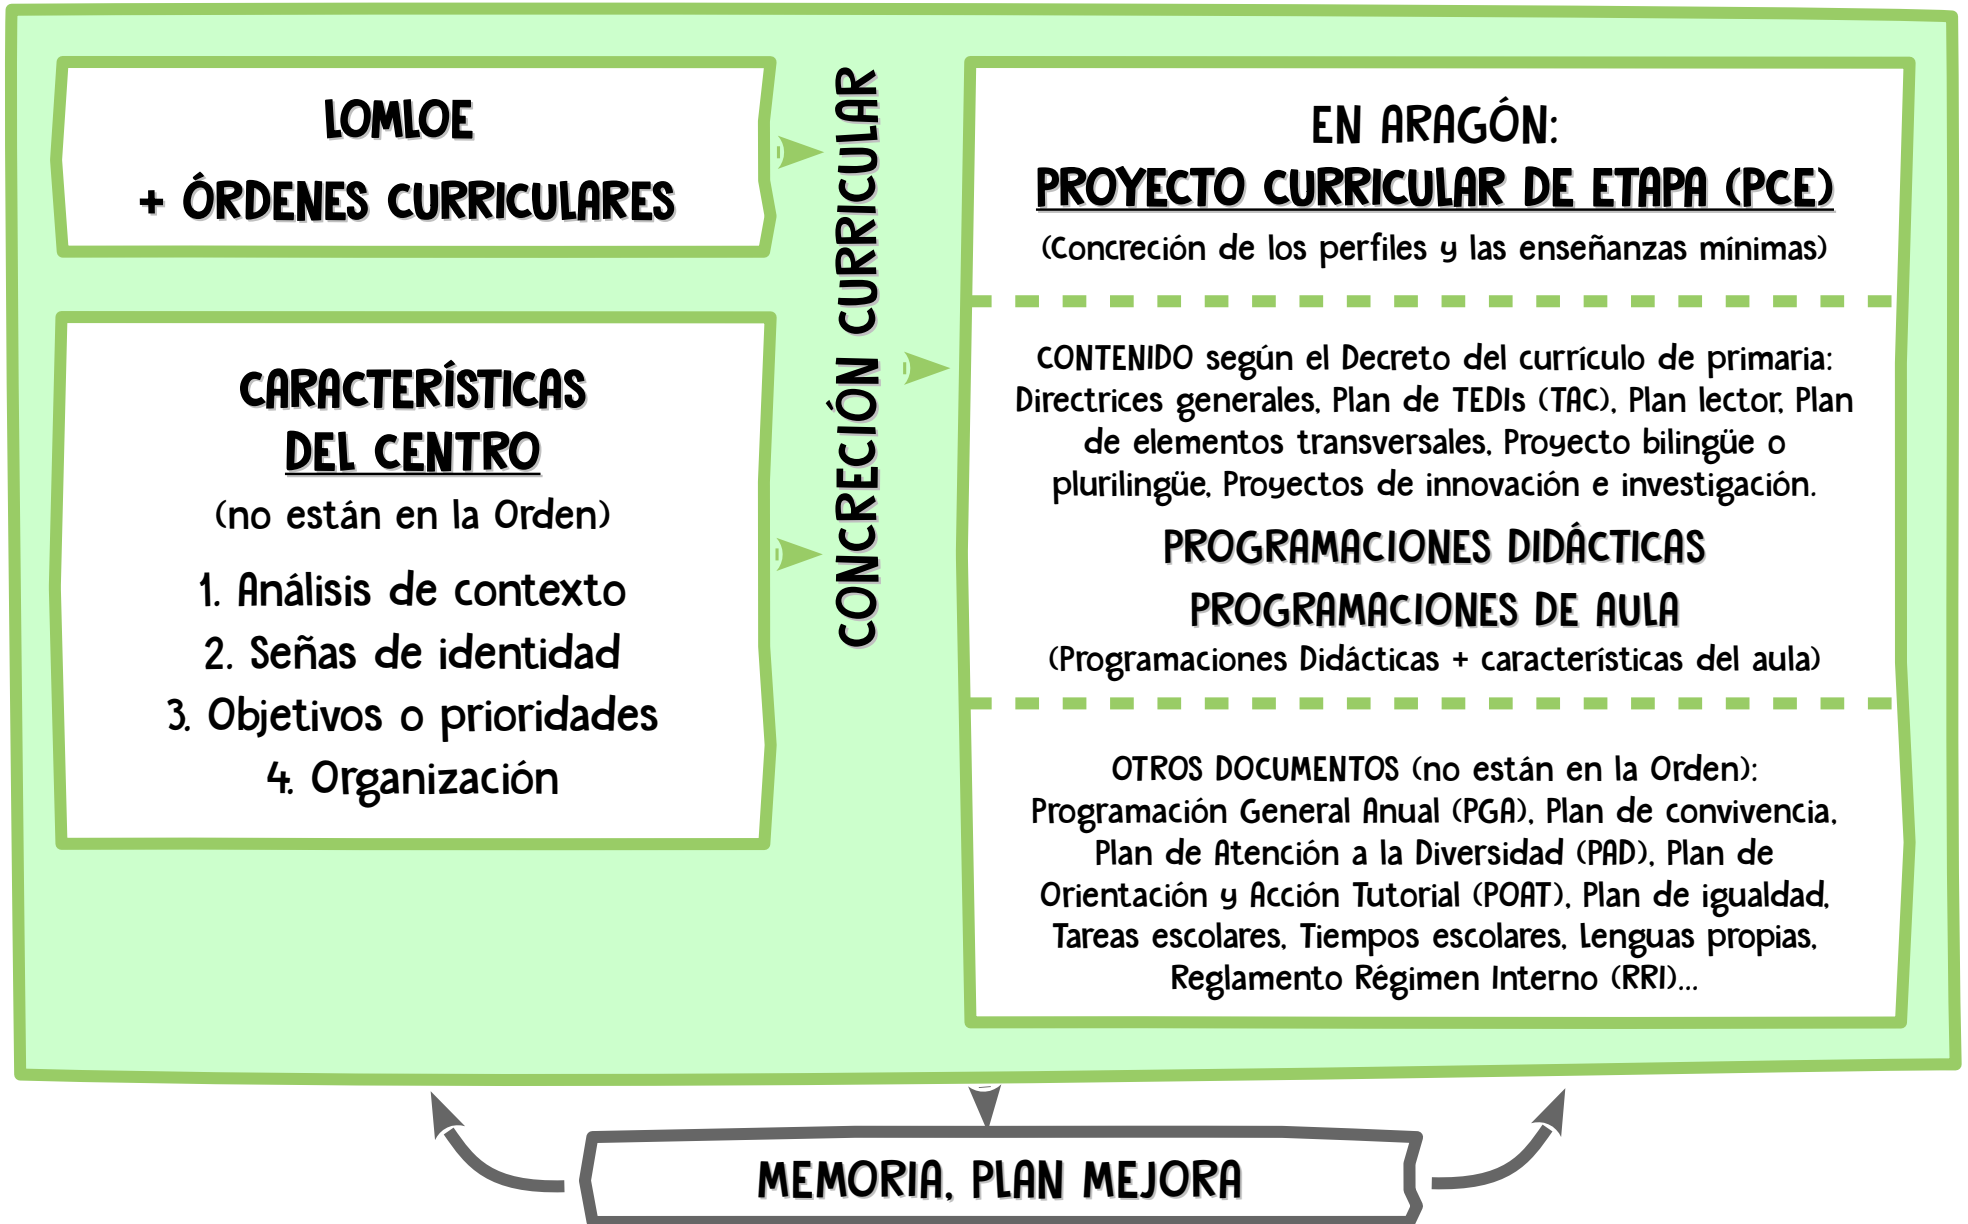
LOMLOE

+ ÓRDENES CURRICULARES

CARACTERÍSTICAS DEL CENTRO

(no están en la Orden)

1. Análisis de contexto
2. Señas de identidad
3. Objetivos o prioridades
4. Organización

CONCRECIÓN CURRICULAR

EN ARAGÓN:

PROYECTO CURRICULAR DE ETAPA (PCE)

(Concreción de los perfiles y las enseñanzas mínimas)

CONTENIDO según el Decreto del currículo de primaria: Directrices generales, Plan de TEDIs (TAC), Plan lector, Plan de elementos transversales, Proyecto bilingüe o plurilingüe, Proyectos de innovación e investigación.

PROGRAMACIONES DIDÁCTICAS

PROGRAMACIONES DE AULA

(Programaciones Didácticas + características del aula)

OTROS DOCUMENTOS (no están en la Orden): Programación General Anual (PGA), Plan de convivencia, Plan de Atención a la Diversidad (PAD), Plan de Orientación y Acción Tutorial (POAT), Plan de igualdad, Tareas escolares, Tiempos escolares, Lenguas propias, Reglamento Régimen Interno (RRI)...

MEMORIA, PLAN MEJORA